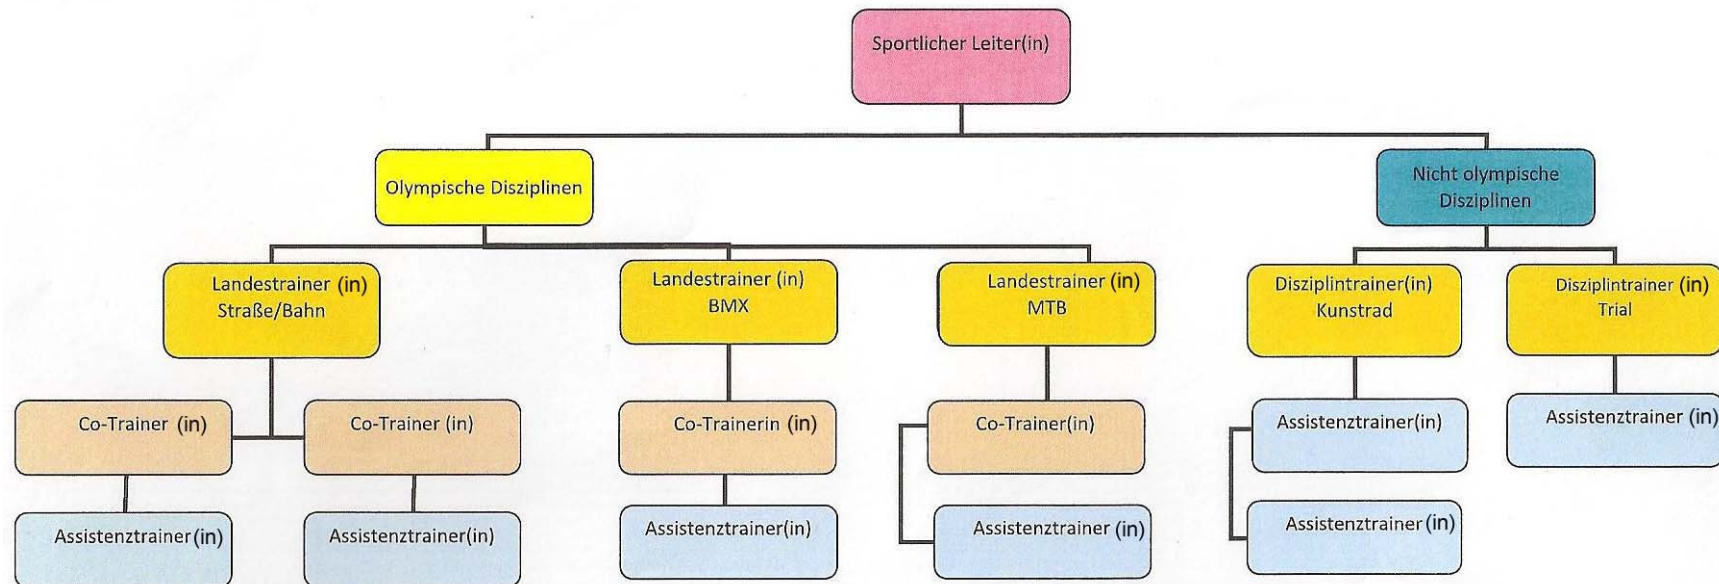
Sportlicher Leiter(in)

Olympische Disziplinen

Nicht olympische Disziplinen

Landestrainer (in) Straße/Bahn

Landestrainer (in) BMX

Landestrainer (in) MTB

Disziplintrainer(in) Kunstrad

Disziplintrainer (in) Trial

Co-Trainer (in)

Co-Trainer (in)

Co-Trainerin (in)

Co-Trainer(in)

Assistenztrainer(in)

Assistenztrainer (in)

Assistenztrainer(in)

Assistenztrainer(in)

Assistenztrainer(in)

Assistenztrainer (in)

Assistenztrainer (in)